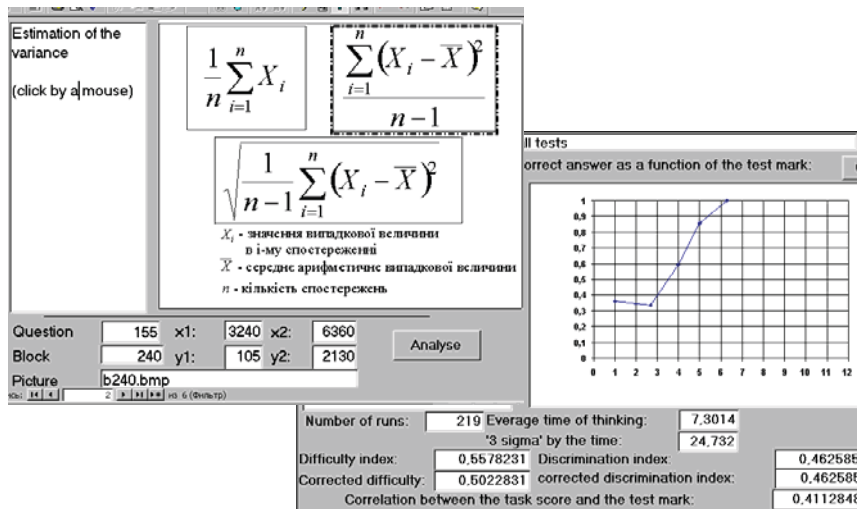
Estimation of the variance

(click by a mouse)

$\frac{1}{n}\sum_{i=1}^{n} X_i$

$\frac{\sum_{i=1}^{n}\left(X_i-\overline{X}\right)^2}{n-1}$

$\sqrt{\frac{1}{n-1}\sum_{i=1}^{n}\left(X_i-\overline{X}\right)^2}$

$X_i$ - значення випадкової величини в і-му спостереженні

$\overline{X}$ - середнє арифметичне випадкової величини

$n$ - кількість спостережень

Question 155 x1: 3240 x2: 6360

Block 240 y1: 105 y2: 2130

Analyse

Picture b240.bmp

2 из 6 (Фильтр)

ll tests

orrect answer as a function of the test mark:

1
0,9
0,8
0,7
0,6
0,5
0,4
0,3
0,2
0,1
0
0 1 2 3 4 5 6 7 8 9 10 11 12

Number of runs: 219 Everage time of thinking: 7,3014

'3 sigma' by the time: 24,732

Difficulty index: 0,5578231 Discrimination index: 0,462585

Corrected difficulty: 0,5022831 corrected discrimination index: 0,462585

Correlation between the task score and the test mark: 0,4112848